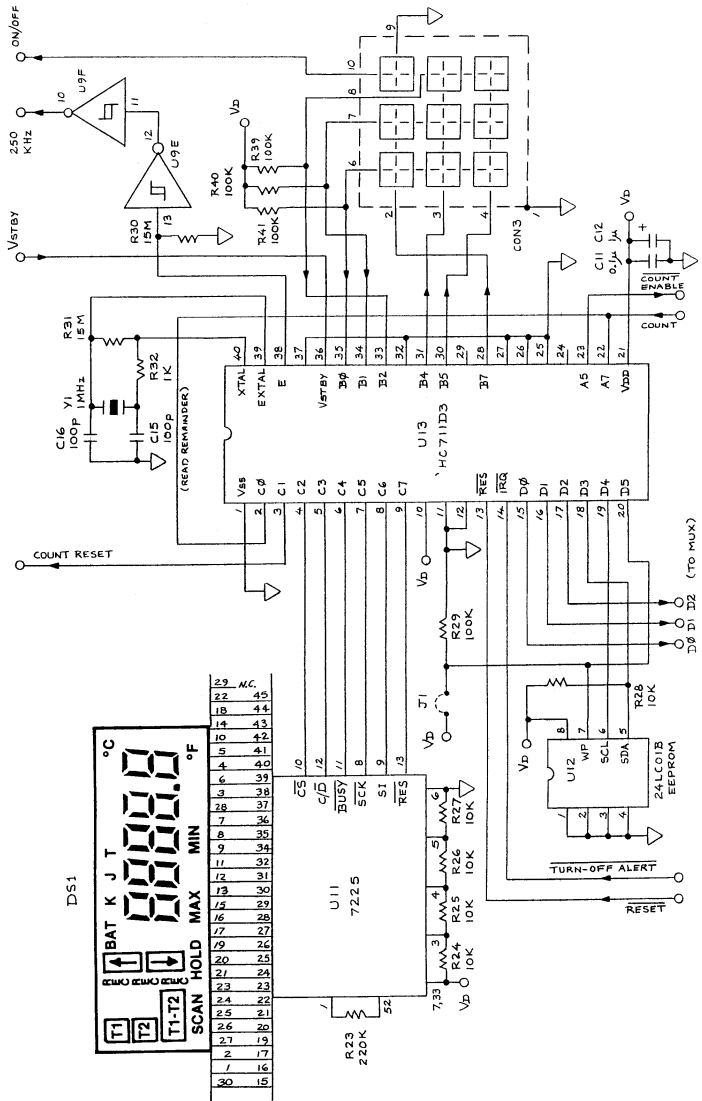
ON/OFF

250 KHz

U9F

10

11

12

U9E

13

VD

R39 100K

R40 100K

R41 100K

R30 15M

VSTBY

R31 15M

R32 1K

Y1 1MHz

C16 100p

C15 100p

(READ REMAINDER)

COUNT RESET

9

10

8

7

6

2

3

4

1

CON3

VD

C11 C12 0.1μ 1μ

+

COUNT ENABLE

COUNT

40 XTAL

39 EXTAL

38 E

37

36 VSTBY

35 BØ

34 B1

33 B2

32

31 B4

30 B5

29

28 B7

27

26

25

24

23 A5

22 A7

21 VDD

U13

HC711D3

1 VSS

2 CØ

3 C1

4 C2

5 C3

6 C4

7 C5

8 C6

9 C7

10

11

12

13 RES

14 IRQ

15 DØ

16 D1

17 D2

18 D3

19 D4

20 D5

VD

R29 100K

(TO MUX)

D2

DØ D1 D2

J1

VD

R28 10K

VD

8

7 WP

6 SCL

5 SDA

U12

24LC01B EEPROM

1

2

3

4

TURN-OFF ALERT

RESET

DS1

°C

°F

BAT K J T

MIN

MAX

HOLD

SCAN

T1

T2

T1-T2

REC

REC

REC

29 N.C.

22 45

18 44

14 43

10 42

5 41

4 40

6 39

3 38

28 37

7 36

8 35

9 34

11 32

12 31

13 30

15 29

16 28

17 27

19 26

20 25

21 24

23 23

24 22

25 21

26 20

27 19

2 17

1 16

30 15

10 CS

12 C/D

11 BUSY

8 SCK

9 S1

13 RES

U11

7225

1

52

R23 220K

6 R27 10K

5 R26 10K

4 R25 10K

3 R24 10K

7,33

VD